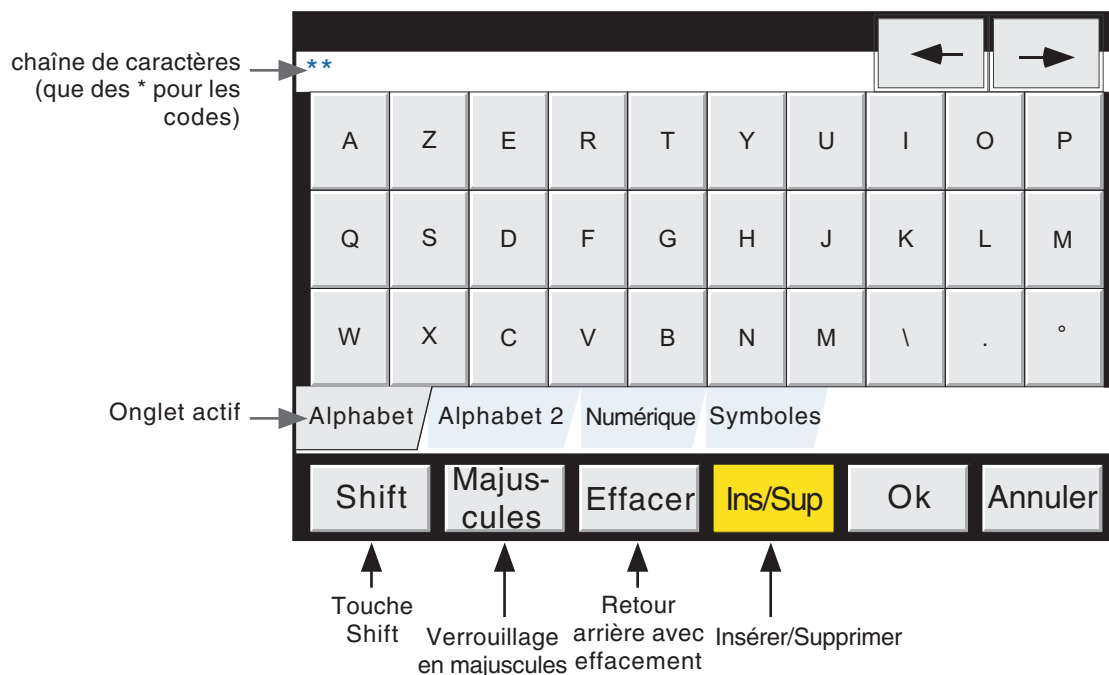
chaîne de caractères (que des * pour les codes)

**

A Z E R T Y U I O P

Q S D F G H J K L M

W X C V B N M \ . °

Onglet actif

Alphabet Alphabet 2 Numérique Symboles

Shift Majuscules Effacer Ins/Sup Ok Annuler

Touche Shift

Verrouillage en majuscules

Retour arrière avec effacement

Insérer/Supprimer